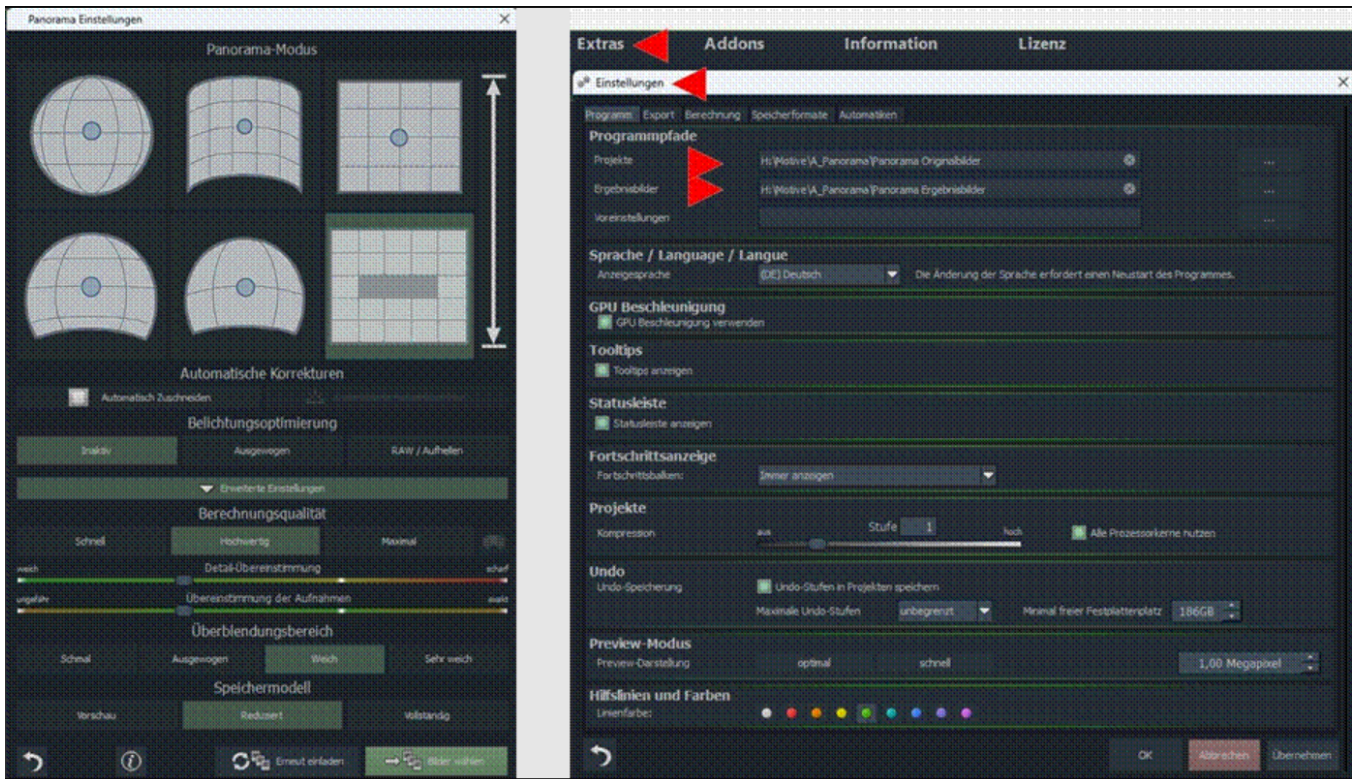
Panorama Einstellungen

Panorama-Modus

Automatische Korrekturen

Automatisch Zuschneiden

Belichtungsoptimierung

Inaktiv | Ausgewogen | RAW / Aufhellen

Erweiterte Einstellungen

Berechnungsqualität

Schnell | Hochwertig | Maximal

weich | Detail-Übereinstimmung | scharf

ungefähr | Übereinstimmung der Aufnahmen | exakt

Überblendungsbereich

Schmal | Ausgewogen | Weich | Sehr weich

Speichermodell

Vorschau | Reduziert | Vollständig

Erneut einladen | Bilder wählen

Extras | Addons | Information | Lizenz

Einstellungen

Programm | Export | Berechnung | Speicherformate | Automatiken

Programmpfade

Projekte | H:\Motive\A_Panorama\Panorama Originalbilder | ...

Ergebnisbilder | H:\Motive\A_Panorama\Panorama Ergebnisbilder | ...

Voreinstellungen | ...

Sprache / Language / Langue

Anzeigesprache | (DE) Deutsch | Die Änderung der Sprache erfordert einen Neustart des Programmes.

GPU Beschleunigung

GPU Beschleunigung verwenden

Tooltips

Tooltips anzeigen

Statusleiste

Statusleiste anzeigen

Fortschrittsanzeige

Fortschrittsbalken: | Immer anzeigen

Projekte

Kompression | aus | Stufe 1 | hoch | Alle Prozessorkerne nutzen

Undo

Undo-Speicherung | Undo-Stufen in Projekten speichern

Maximale Undo-Stufen | unbegrenzt | Minimal freier Festplattenplatz | 186GB

Preview-Modus

Preview-Darstellung | optimal | schnell | 1,00 Megapixel

Hilfslinien und Farben

Linienfarbe:

OK | Abbrechen | Übernehmen